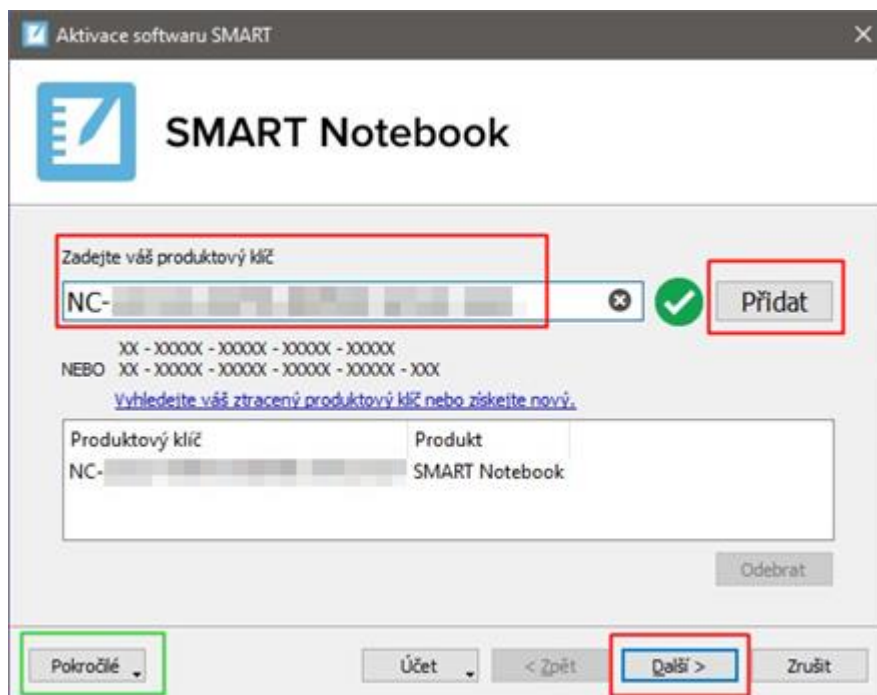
Aktivace softwaru SMART

SMART Notebook

Zadejte váš produktový klíč

NC-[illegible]

Přidat

XX - XXXXX - XXXXX - XXXXX - XXXXX
NEBO XX - XXXXX - XXXXX - XXXXX - XXXXX - XXX

Vyhledejte váš ztracený produktový klíč nebo získejte nový.

| Produktový klíč | Produkt |
|---|---|
| NC-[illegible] | SMART Notebook |

Odebrat

Pokročilé

Účet

< Zpět

Další >

Zrušit